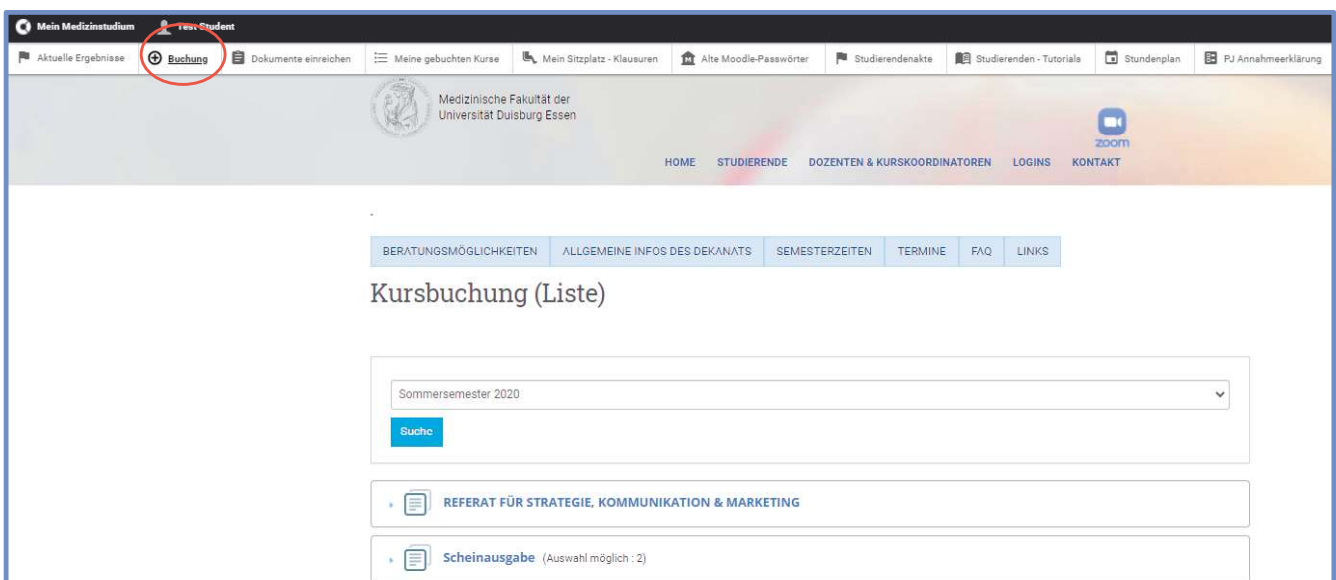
Mein Medizinstudium Test Student

Aktuelle Ergebnisse Buchung Dokumente einreichen Meine gebuchten Kurse Mein Sitzplatz - Klausuren Alte Moodle-Passwörter Studierendenakte Studierenden - Tutorials Stundenplan PJ Annahmeerklärung

Medizinische Fakultät der Universität Duisburg Essen

zoom

HOME STUDIERENDE DOZENTEN & KURSKOORDINATOREN LOGINS KONTAKT

BERATUNGSMÖGLICHKEITEN ALLGEMEINE INFOS DES DEKANATS SEMESTERZEITEN TERMINE FAQ LINKS

Kursbuchung (Liste)

Sommersemester 2020

Suche

REFERAT FÜR STRATEGIE, KOMMUNIKATION & MARKETING

Scheinausgabe (Auswahl möglich : 2)